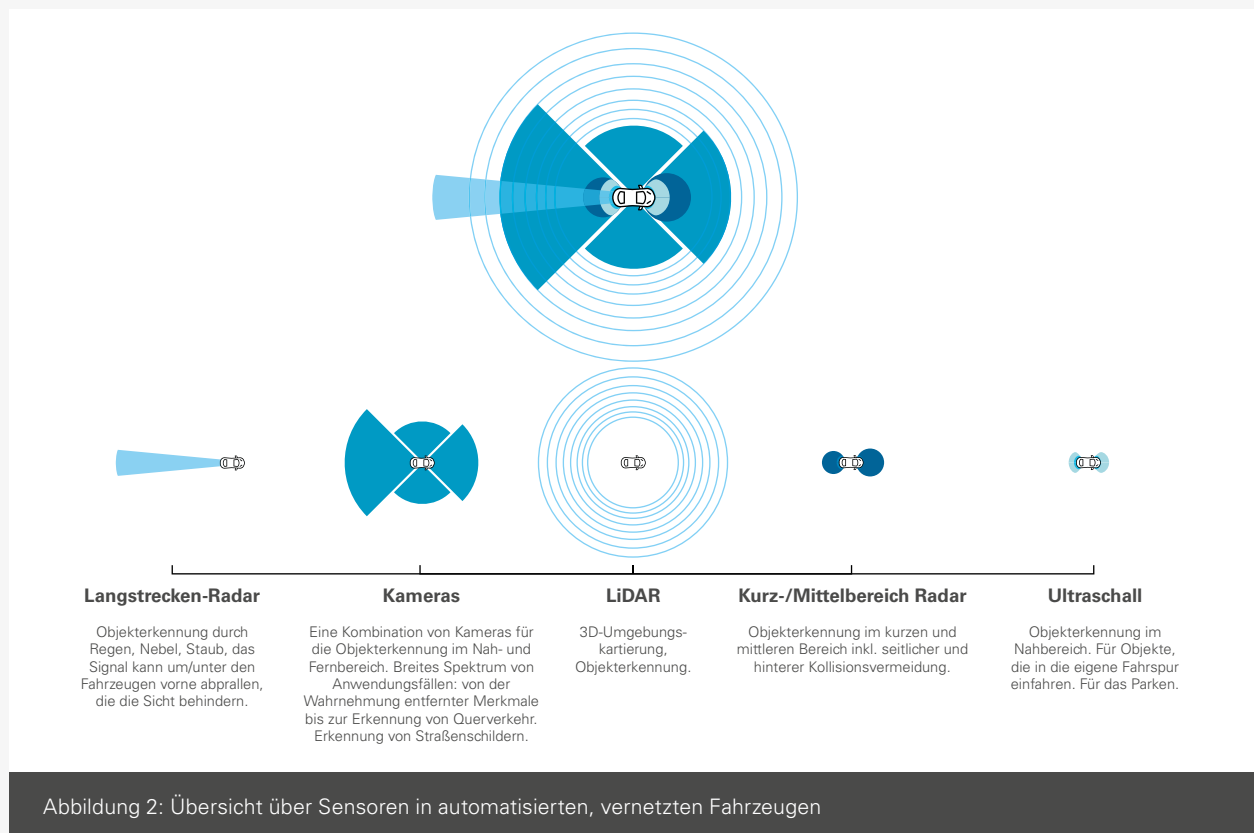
Langstrecken-Radar

Objekterkennung durch Regen, Nebel, Staub, das Signal kann um/unter den Fahrzeugen vorne abprallen, die die Sicht behindern.

Kameras

Eine Kombination von Kameras für die Objekterkennung im Nah- und Fernbereich. Breites Spektrum von Anwendungsfällen: von der Wahrnehmung entfernter Merkmale bis zur Erkennung von Querverkehr. Erkennung von Straßenschildern.

LiDAR

3D-Umgebungskartierung, Objekterkennung.

Kurz-/Mittelbereich Radar

Objekterkennung im kurzen und mittleren Bereich inkl. seitlicher und hinterer Kollisionsvermeidung.

Ultraschall

Objekterkennung im Nahbereich. Für Objekte, die in die eigene Fahrspur einfahren. Für das Parken.

Abbildung 2: Übersicht über Sensoren in automatisierten, vernetzten Fahrzeugen